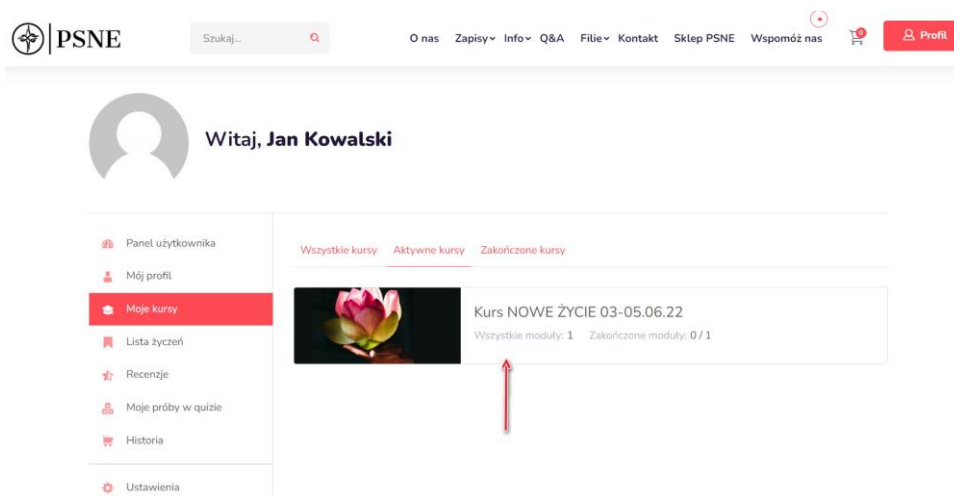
PSNE

Szukaj...

O nas Zapisy Info Q&A Filie Kontakt Sklep PSNE Wspomóż nas

0

Profil

Witaj, **Jan Kowalski**

Panel użytkownika
Mój profil
Moje kursy
Lista życzeń
Recenzje
Moje próby w quizie
Historia
Ustawienia

Wszystkie kursy Aktywne kursy Zakończone kursy

Kurs NOWE ŻYCIE 03-05.06.22

Wszystkie moduły: 1 Zakończone moduły: 0 / 1